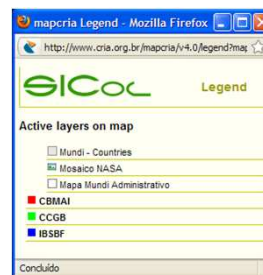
mapcria Legend - Mozilla Firefox

http://www.cria.org.br/mapcria/v4.0/legend?map

SICol

Legend

Active layers on map

Mundi - Countries

Mosaico NASA

Mapa Mundi Administrativo

CBMAI

CCGB

IBSBF

Concluído